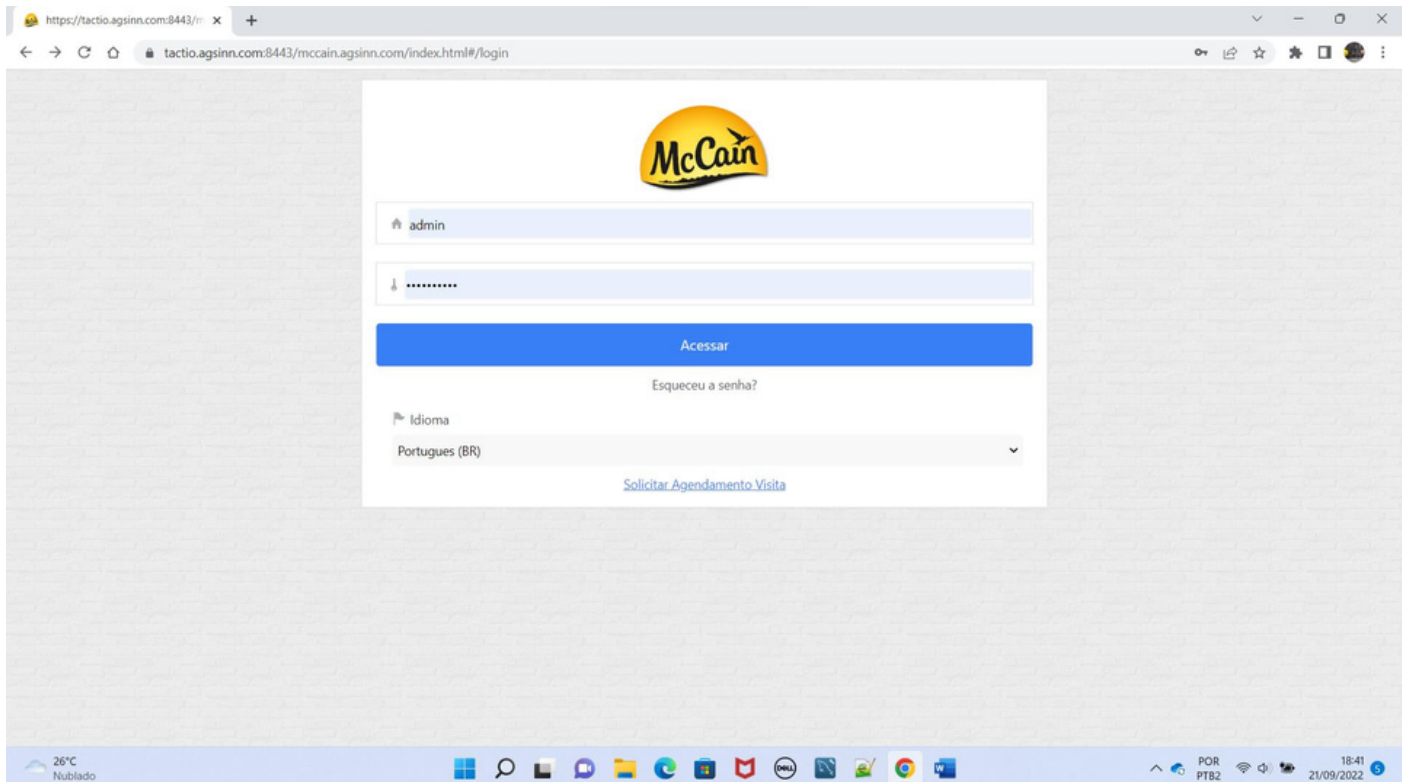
https://tactio.agsinn.com:8443/m ×

tactio.agsinn.com:8443/mccain.agsinn.com/index.html#/login

McCain

admin

••••••••••

Acessar

Esqueceu a senha?

Idioma

Portugues (BR)

Solicitar Agendamento Visita

26°C
Nublado

POR
PTB2

18:41
21/09/2022

5